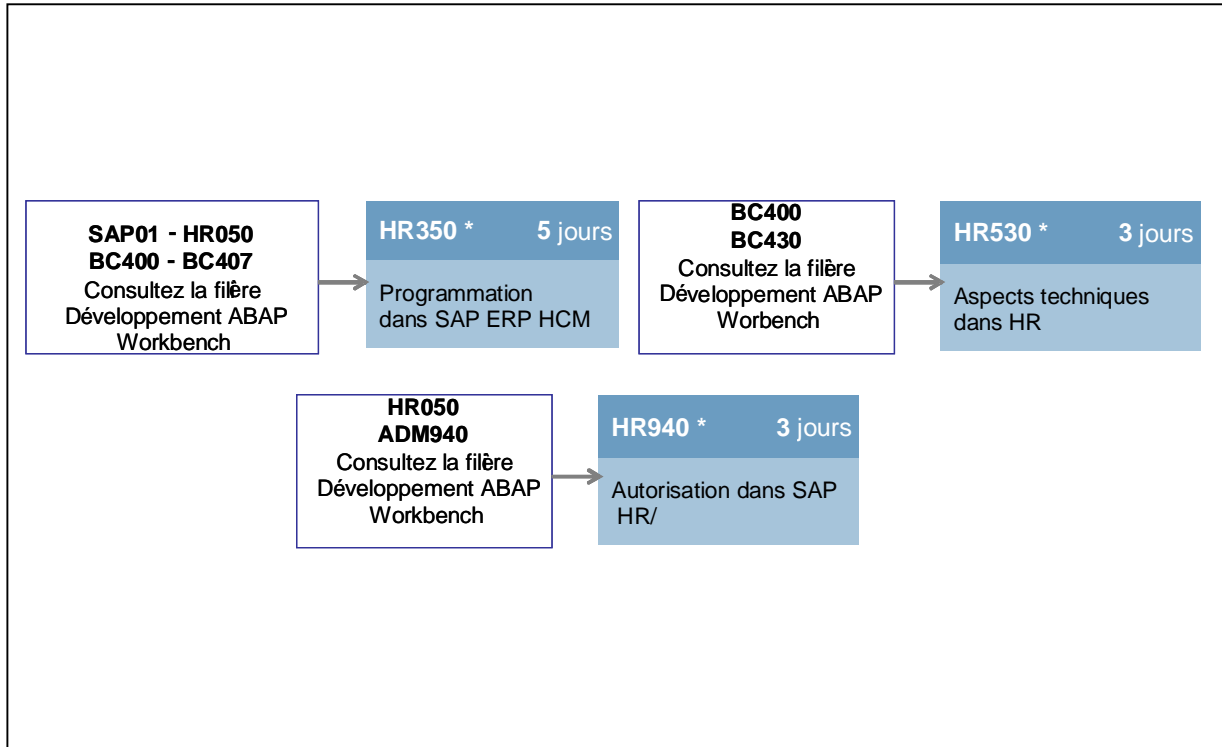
SAP01 - HR050
BC400 - BC407
Consultez la filère
Développement ABAP
Workbench

HR350 * 5 jours

Programmation
dans SAP ERP HCM

BC400
BC430
Consultez la filère
Développement ABAP
Worbench

HR530 * 3 jours

Aspects techniques
dans HR

HR050
ADM940
Consultez la filère
Développement ABAP
Workbench

HR940 * 3 jours

Autorisation dans SAP
HR/